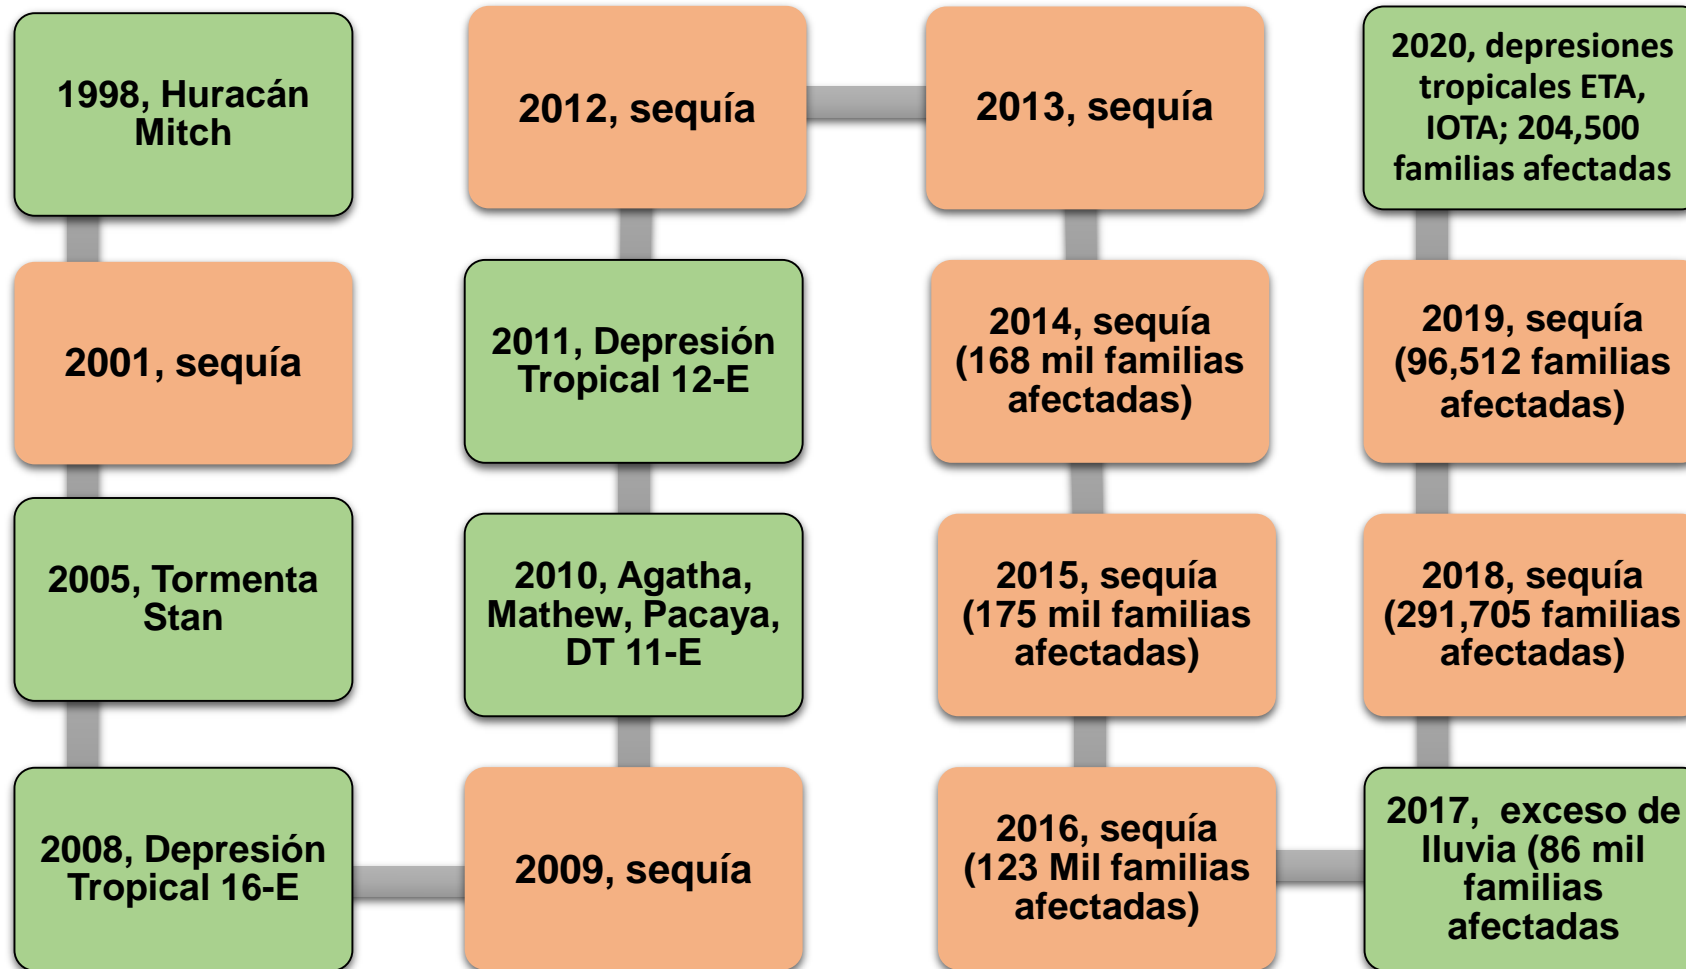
1998, Huracán Mitch

2001, sequía

2005, Tormenta Stan

2008, Depresión Tropical 16-E

2009, sequía

2010, Agatha, Mathew, Pacaya, DT 11-E

2011, Depresión Tropical 12-E

2012, sequía

2013, sequía

2014, sequía (168 mil familias afectadas)

2015, sequía (175 mil familias afectadas)

2016, sequía (123 Mil familias afectadas)

2017, exceso de lluvia (86 mil familias afectadas

2018, sequía (291,705 familias afectadas)

2019, sequía (96,512 familias afectadas)

2020, depresiones tropicales ETA, IOTA; 204,500 familias afectadas